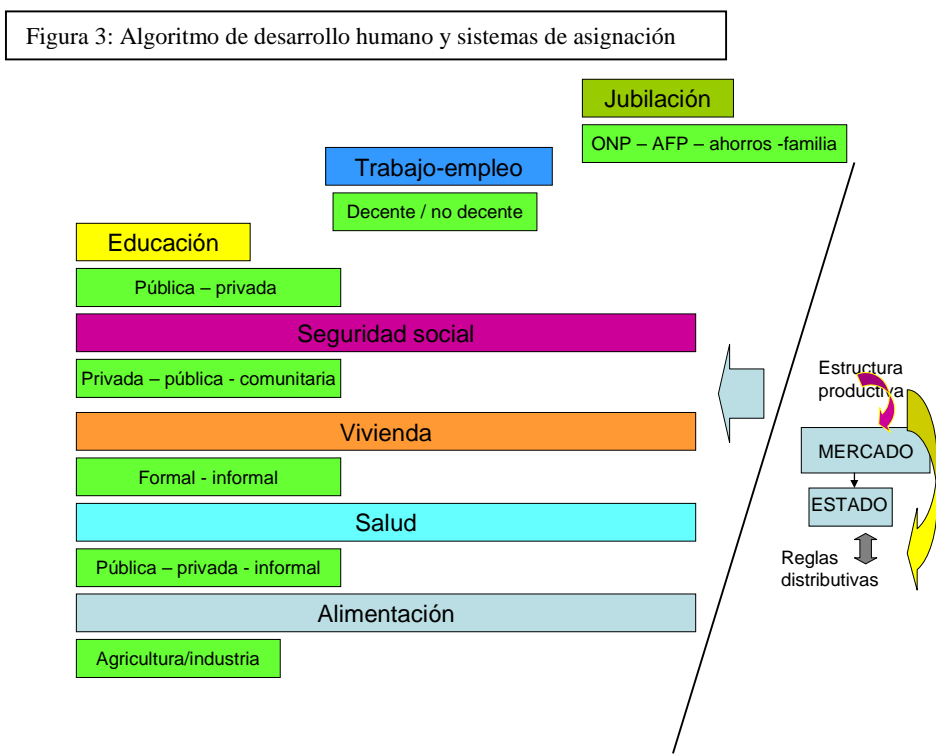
Figura 3: Algoritmo de desarrollo humano y sistemas de asignación

Jubilación

ONP – AFP – ahorros -familia

Trabajo-empleo

Decente / no decente

Educación

Pública – privada

Seguridad social

Privada – pública - comunitaria

Vivienda

Formal - informal

Salud

Pública – privada - informal

Alimentación

Agricultura/industria

Estructura productiva

MERCADO

ESTADO

Reglas distributivas